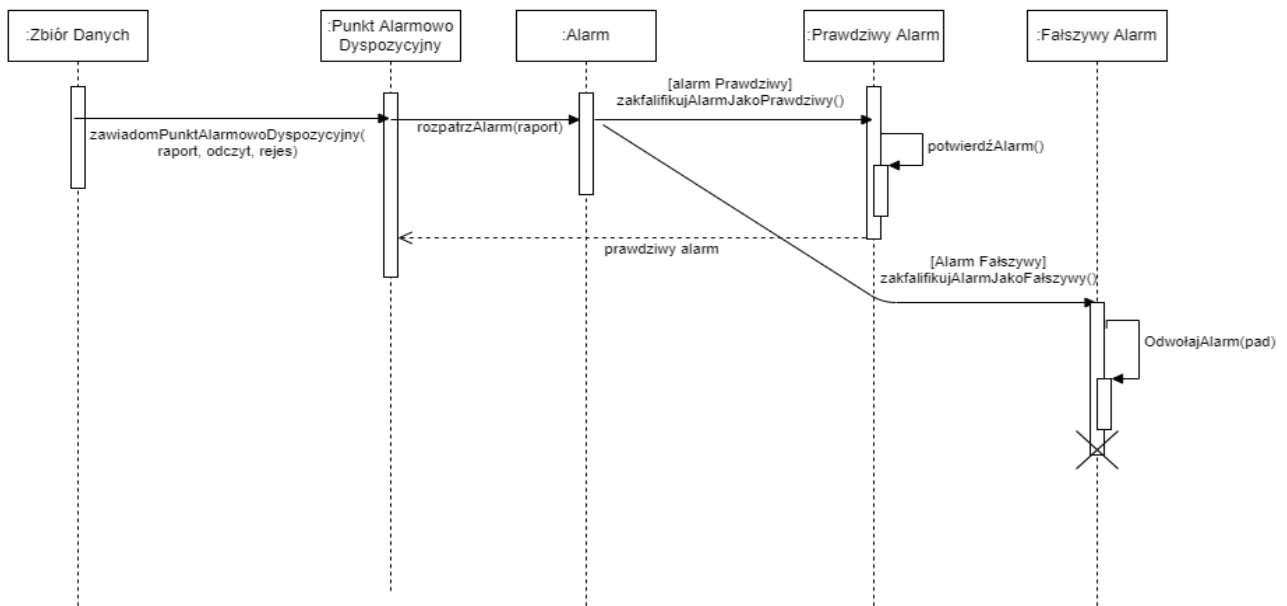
:Zbiór Danych

:Punkt Alarmowo Dyspozycyjny

:Alarm

:Prawdziwy Alarm

:Fałszywy Alarm

[alarm Prawdziwy]
zakfalifikujAlarmJakoPrawdziwy()

zawiadomPunktAlarmowoDyspozycyjny(
raport, odczyt, rejes)

rozpatrzAlarm(raport)

potwierdźAlarm()

prawdziwy alarm

[Alarm Fałszywy]
zakfalifikujAlarmJakoFałszywy()

OdwołajAlarm(pad)